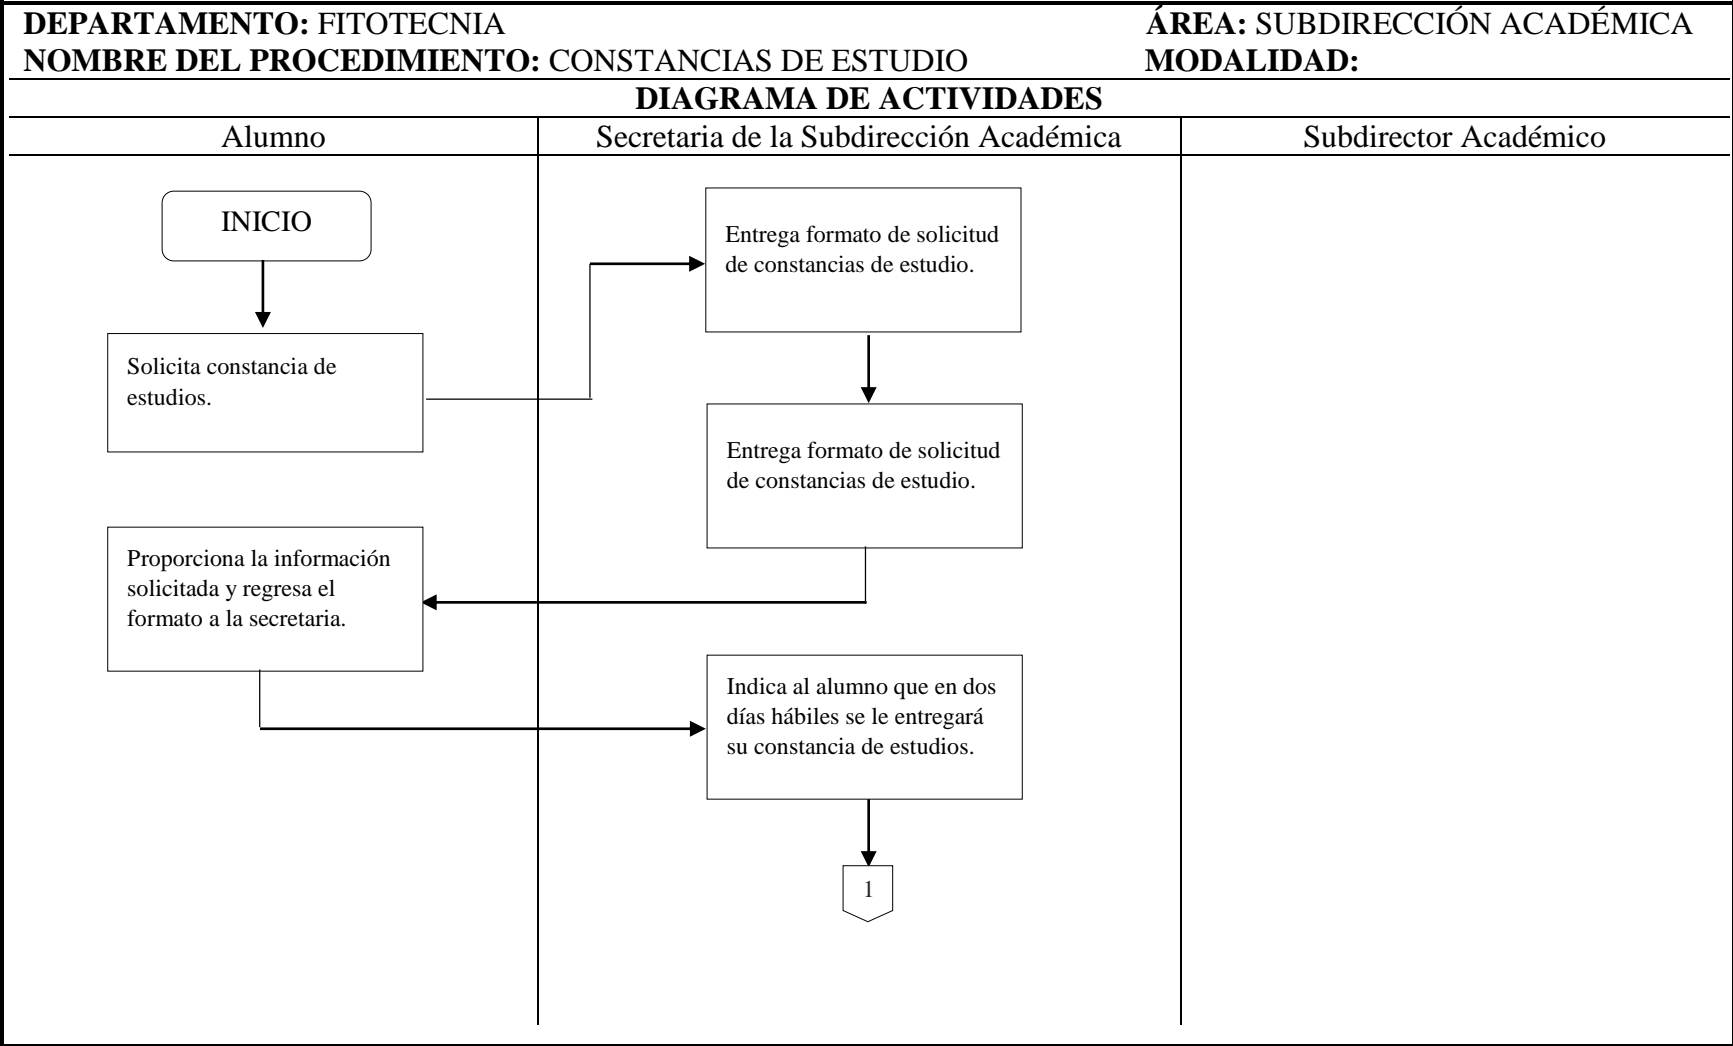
**DEPARTAMENTO:** FITOTECNIA **ÁREA:** SUBDIRECCIÓN ACADÉMICA
**NOMBRE DEL PROCEDIMIENTO:** CONSTANCIAS DE ESTUDIO **MODALIDAD:**

**DIAGRAMA DE ACTIVIDADES**

Alumno

INICIO

Solicita constancia de estudios.

Proporciona la información solicitada y regresa el formato a la secretaria.

Secretaria de la Subdirección Académica

Entrega formato de solicitud de constancias de estudio.

Entrega formato de solicitud de constancias de estudio.

Indica al alumno que en dos días hábiles se le entregará su constancia de estudios.

1

Subdirector Académico